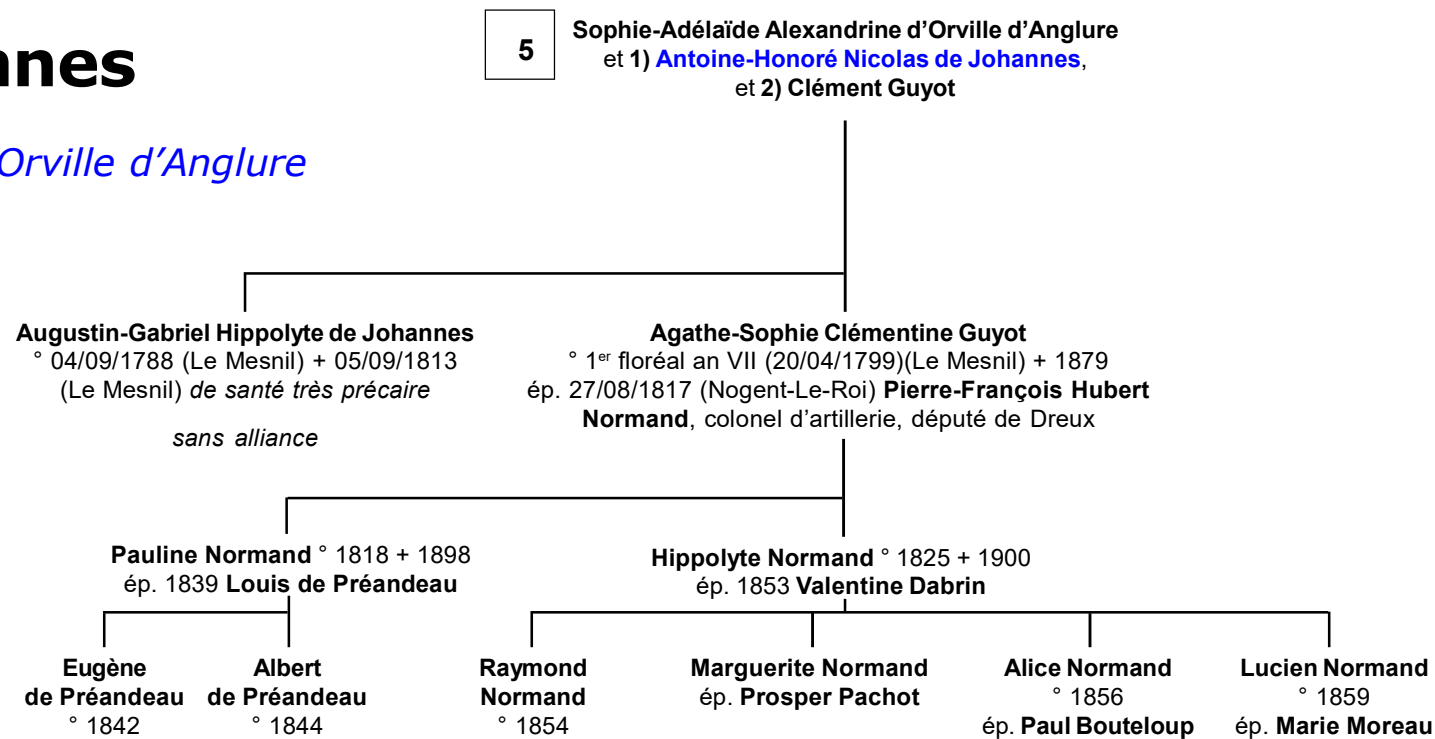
anes

Orville d'Anglure

5

Sophie-Adélaïde Alexandrine d'Orville d'Anglure et 1) Antoine-Honoré Nicolas de Johannes, et 2) Clément Guyot

Augustin-Gabriel Hippolyte de Johannes
° 04/09/1788 (Le Mesnil) + 05/09/1813 (Le Mesnil) de santé très précaire

sans alliance

Agathe-Sophie Clémentine Guyot
° 1$^{er}$ floréal an VII (20/04/1799)(Le Mesnil) + 1879
ép. 27/08/1817 (Nogent-Le-Roi) Pierre-François Hubert Normand, colonel d'artillerie, député de Dreux

Pauline Normand ° 1818 + 1898
ép. 1839 Louis de Préandeau

Hippolyte Normand ° 1825 + 1900
ép. 1853 Valentine Dabrin

Eugène de Préandeau
° 1842

Albert de Préandeau
° 1844

Raymond Normand
° 1854

Marguerite Normand
ép. Prosper Pachot

Alice Normand
° 1856
ép. Paul Bouteloup

Lucien Normand
° 1859
ép. Marie Moreau